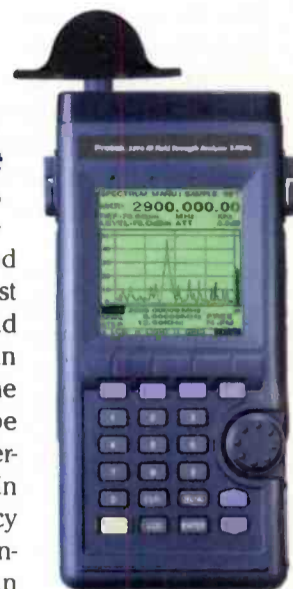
e
-
-
d
st
d
n
ne
be
er-
n
cy
n-
n

Protek 3290 RF Field Strength Analyzer 2.9GHz

SPECTRUM MANU SAMPLE

MKR: 2900.000.00

REF -70.0dBm MHz KHz
LEVEL -70.0dBm ATT 0.0dB

2900.000 MHz
2.4000 MHz
12.5400 MHz

CLR
ENTER